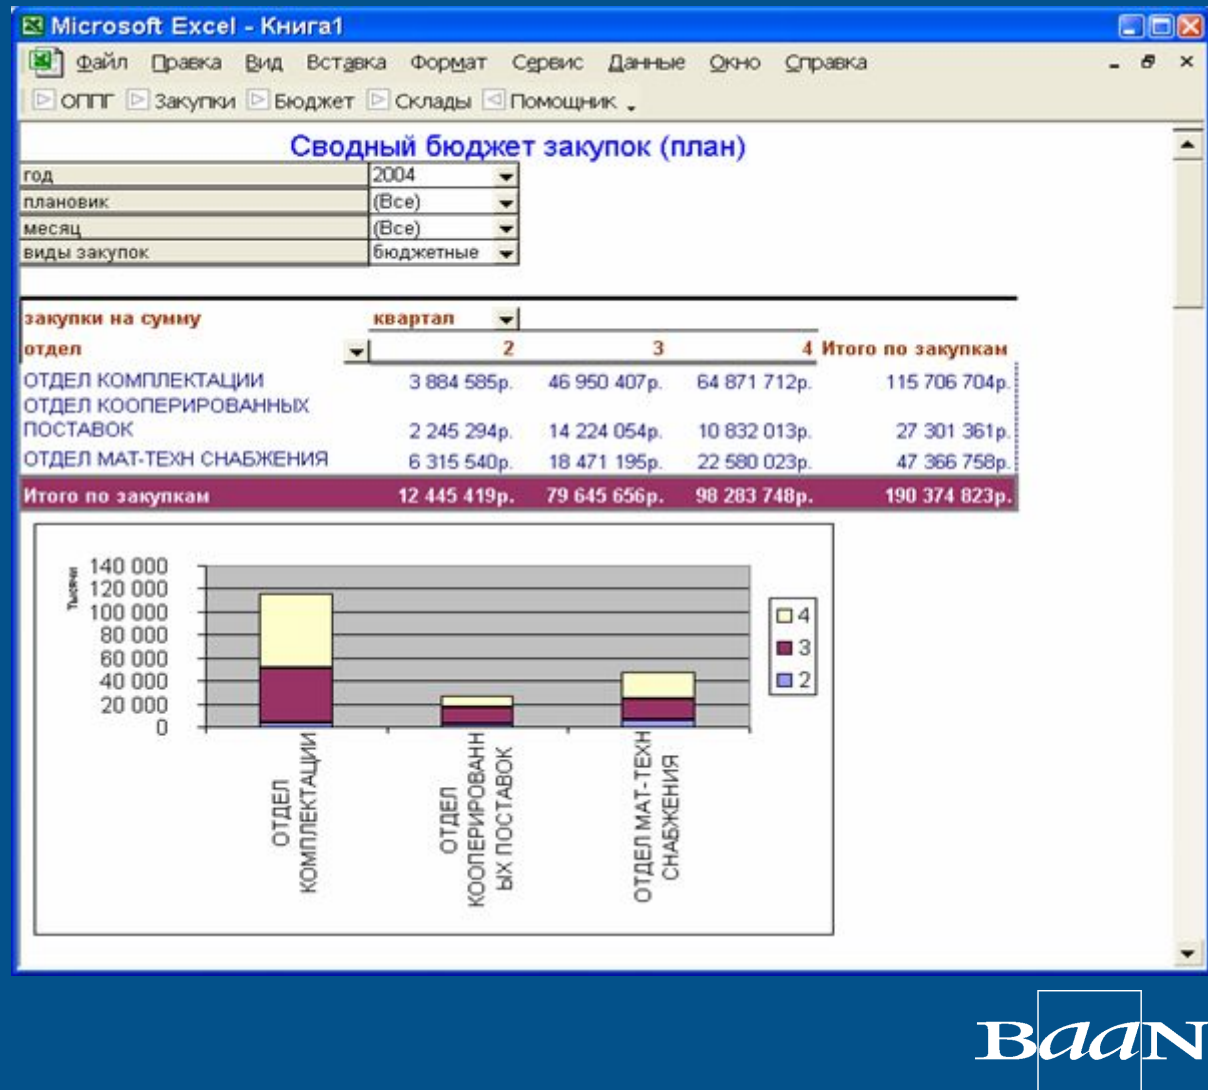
Microsoft Excel - Книга1

Файл Правка Вид Вставка Формат Сервис Данные Окно Справка

ОППГ Закупки Бюджет Склады Помощник

Сводный бюджет закупок (план)

| год | 2004 |
|---|---|
| плановик | (Все) |
| месяц | (Все) |
| виды закупок | бюджетные |

| закупки на сумму | квартал | | | |
|---|---|---|---|---|
| отдел | 2 | 3 | 4 | Итого по закупкам |
| ОТДЕЛ КОМПЛЕКТАЦИИ | 3 884 585р. | 46 950 407р. | 64 871 712р. | 115 706 704р. |
| ОТДЕЛ КООПЕРИРОВАННЫХ ПОСТАВОК | 2 245 294р. | 14 224 054р. | 10 832 013р. | 27 301 361р. |
| ОТДЕЛ МАТ-ТЕХН СНАБЖЕНИЯ | 6 315 540р. | 18 471 195р. | 22 580 023р. | 47 366 758р. |
| Итого по закупкам | 12 445 419р. | 79 645 656р. | 98 283 748р. | 190 374 823р. |

Тысячи
140 000
120 000
100 000
80 000
60 000
40 000
20 000
0

4
3
2

ОТДЕЛ КОМПЛЕКТАЦИИ
ОТДЕЛ КООПЕРИРОВАННЫХ ПОСТАВОК
ОТДЕЛ МАТ-ТЕХН СНАБЖЕНИЯ

BaaN